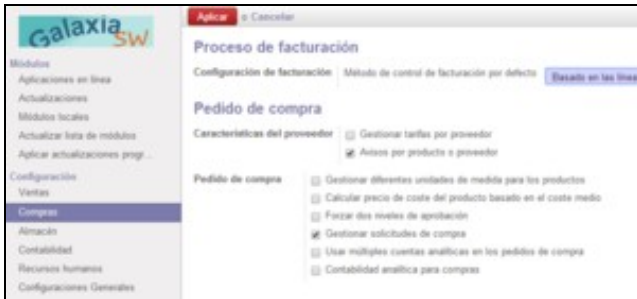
Galaxia SW

Módulos
Aplicaciones en línea
Actualizaciones
Módulos locales
Actualizar lista de módulos
Aplicar actualizaciones progr...

Configuración
Ventas
Compras
Almacén
Contabilidad
Recursos humanos
Configuraciones Generales

Aplicar o Cancelar

Proceso de facturación

Configuración de facturación Método de control de facturación por defecto Basado en las línea

Pedido de compra

Características del proveedor
Gestionar tarifas por proveedor
Avisos por producto o proveedor

Pedido de compra
Gestionar diferentes unidades de medida para los productos
Calcular precio de coste del producto basado en el coste medio
Forzar dos niveles de aprobación
Gestionar solicitudes de compra
Usar múltiples cuentas analíticas en los pedidos de compra
Contabilidad analítica para compras